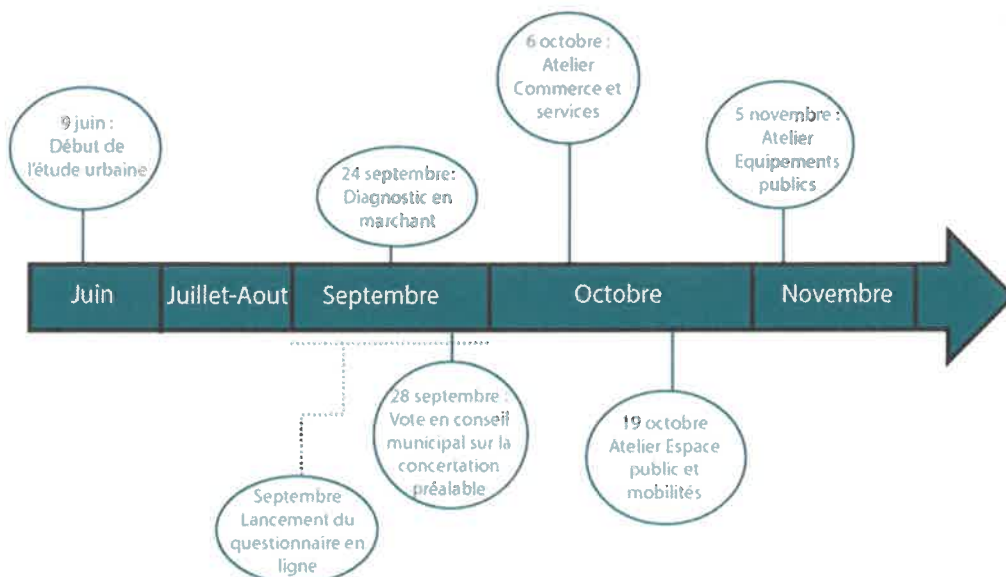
9 juin :
Début de l'étude urbaine

24 septembre:
Diagnostic en marchant

6 octobre :
Atelier Commerce et services

5 novembre :
Atelier Equipements publics

Juin

Juillet-Aout

Septembre

Octobre

Novembre

28 septembre :
Vote en conseil municipal sur la concertation préalable

19 octobre
Atelier Espace public et mobilités

Septembre
Lancement du questionnaire en ligne